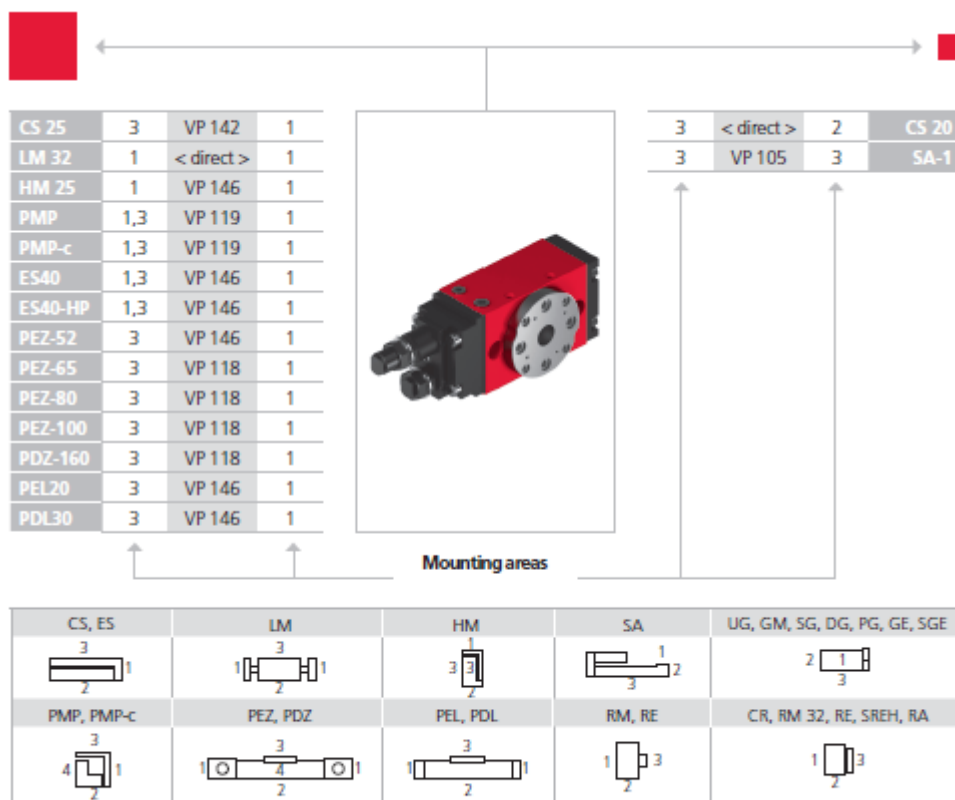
| CS 25 | 3 | VP 142 | 1 |
|---|---|---|---|
| LM 32 | 1 | < direct > | 1 |
| HM 25 | 1 | VP 146 | 1 |
| PMP | 1,3 | VP 119 | 1 |
| PMP-c | 1,3 | VP 119 | 1 |
| ES40 | 1,3 | VP 146 | 1 |
| ES40-HP | 1,3 | VP 146 | 1 |
| PEZ-52 | 3 | VP 146 | 1 |
| PEZ-65 | 3 | VP 118 | 1 |
| PEZ-80 | 3 | VP 118 | 1 |
| PEZ-100 | 3 | VP 118 | 1 |
| PDZ-160 | 3 | VP 118 | 1 |
| PEL20 | 3 | VP 146 | 1 |
| PDL30 | 3 | VP 146 | 1 |

| 3 | < direct > | 2 | CS 20 |
|---|---|---|---|
| 3 | VP 105 | 3 | SA-1 |

Mounting areas

| CS, ES | LM | HM | SA | UG, GM, SG, DG, PG, GE, SGE |
|---|---|---|---|---|
| 3 1 2 | 3 1 1 2 | 1 3 3 2 | 1 2 3 | 2 1 3 |
| PMP, PMP-c | PEZ, PDZ | PEL, PDL | RM, RE | CR, RM 32, RE, SREH, RA |
| 3 4 1 2 | 3 1 4 1 2 | 3 1 1 2 | 1 3 2 | 1 3 2 |